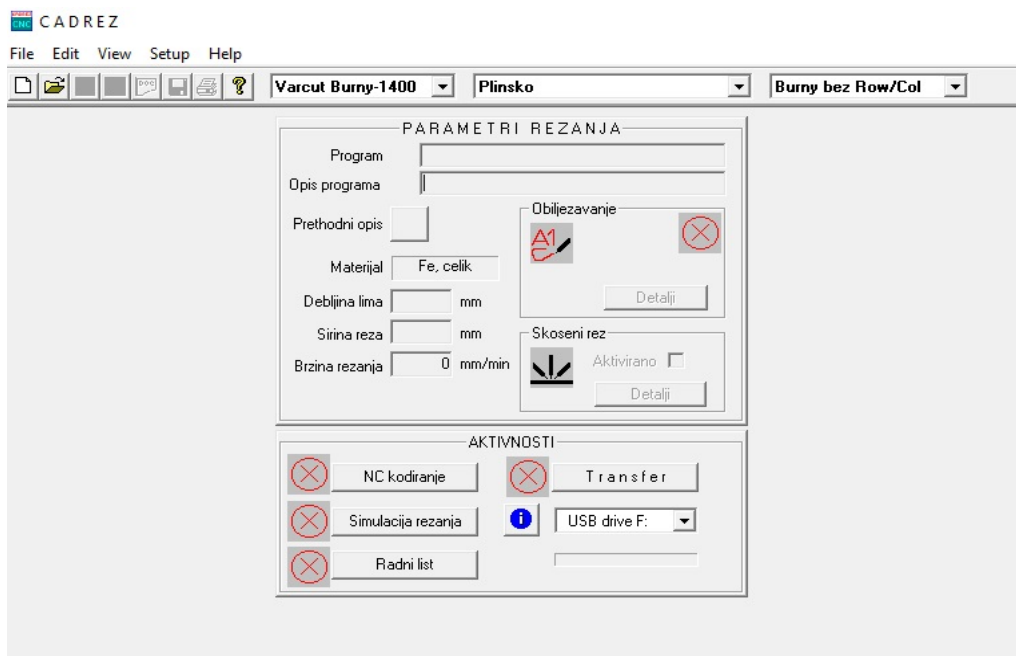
CADREZ

File Edit View Setup Help

Varcut Burny-1400
Plinsko
Burny bez Row/Col

PARAMETRI REZANJA

Program
Opis programa
Prethodni opis
Materijal Fe, celik
Debljina lima mm
Sirina reza mm
Brzina rezanja 0 mm/min

Obiljezavanje
A1
Detalji

Skoseni rez
Aktivirano
Detalji

AKTIVNOSTI

NC kodiranje
Transfer
Simulacija rezanja
USB drive F:
Radni list